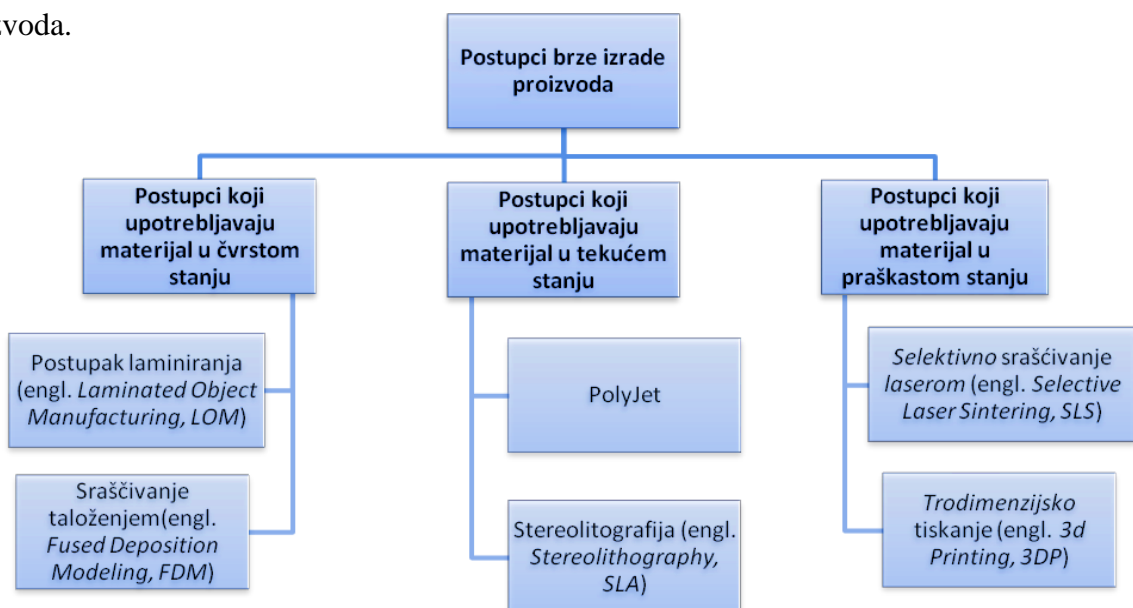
zvoda.

Postupci brze izrade proizvoda

Postupci koji upotrebljavaju materijal u čvrstom stanju

Postupci koji upotrebljavaju materijal u tekućem stanju

Postupci koji upotrebljavaju materijal u praškastom stanju

Postupak laminiranja (engl. *Laminated Object Manufacturing, LOM*)

Sraščivanje taloženjem(engl. *Fused Deposition Modeling, FDM*)

PolyJet

Stereolitografija (engl. *Stereolithography, SLA*)

*Selektivno* sraščivanje *laserom* (engl. *Selective Laser Sintering, SLS*)

*Trodimenzijsko* tiskanje (engl. *3d Printing, 3DP*)